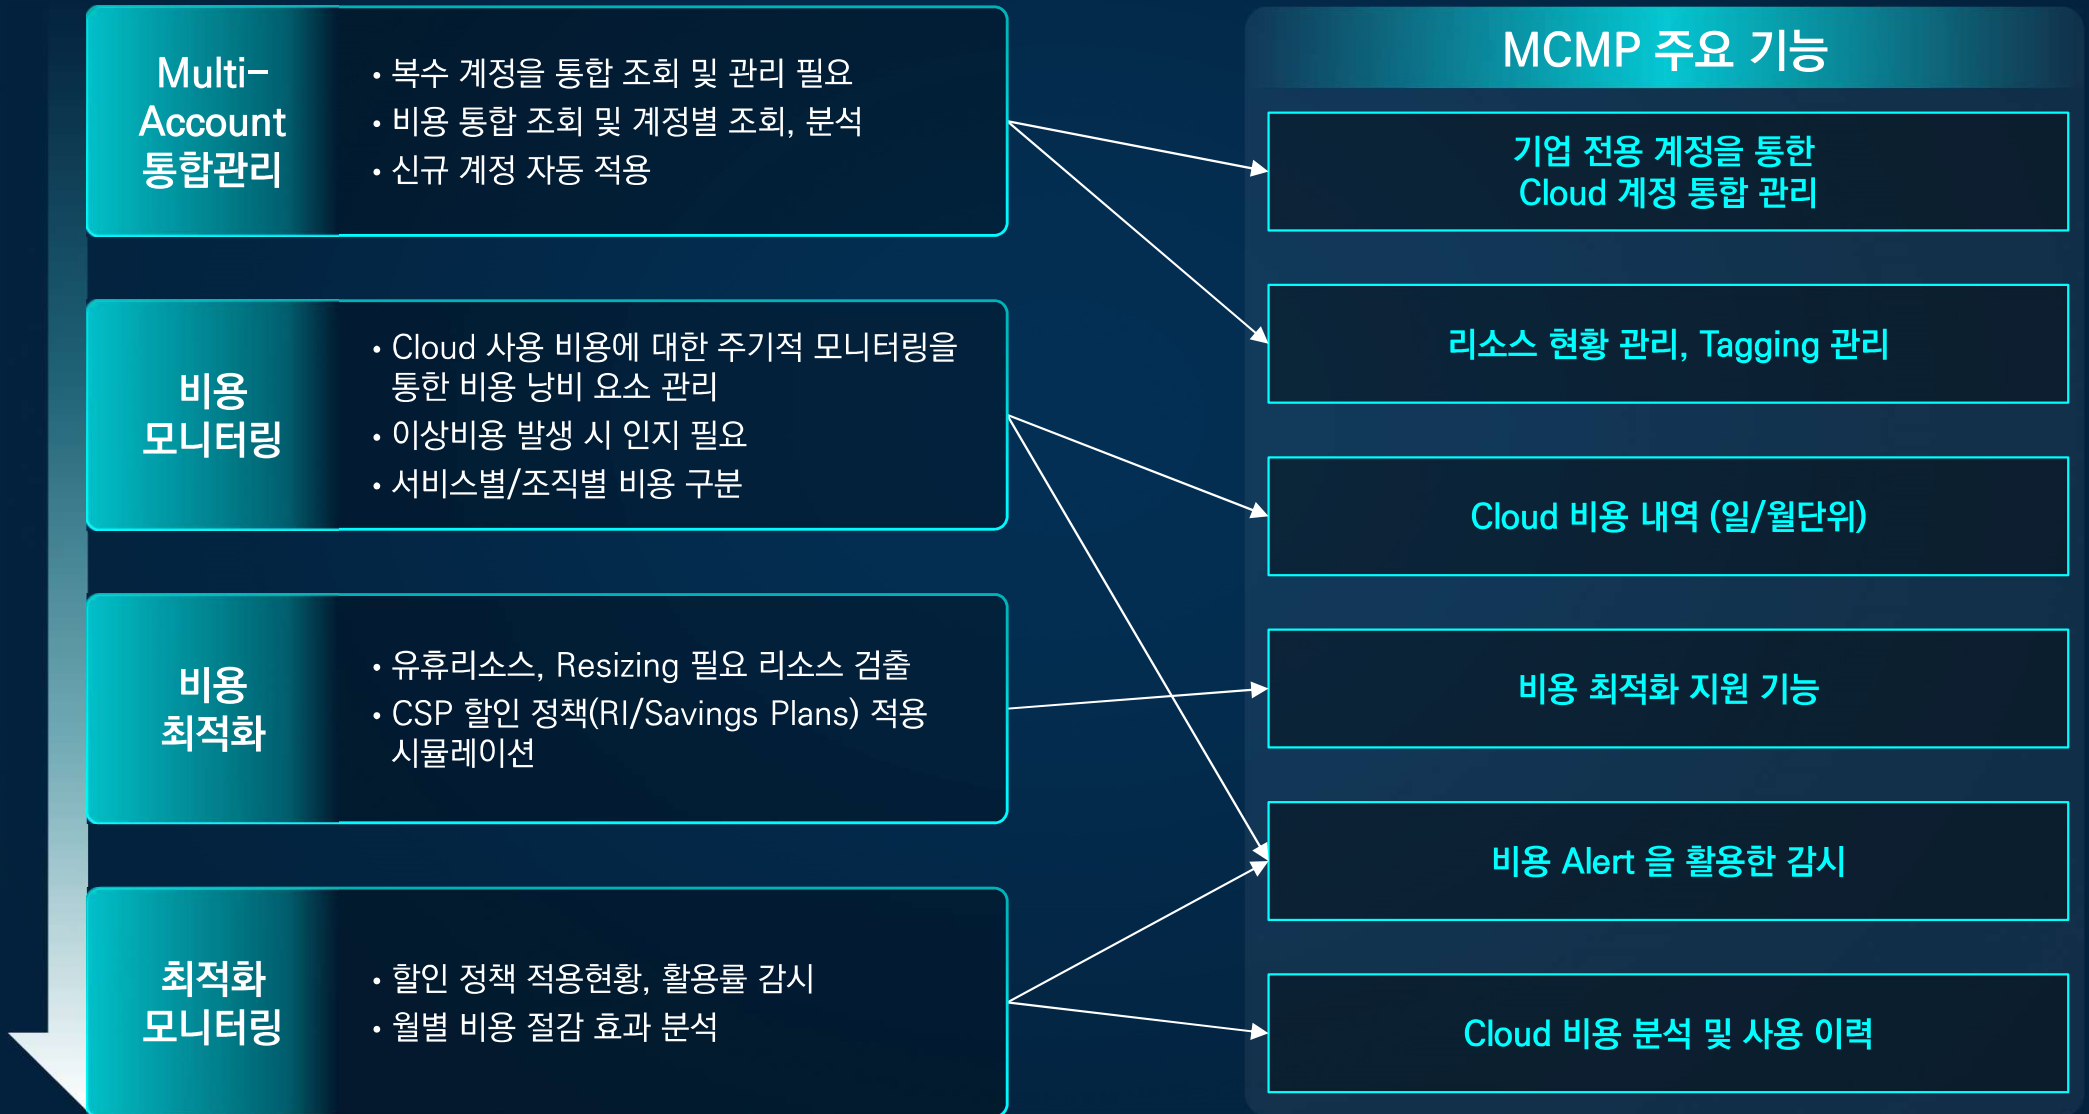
Multi-Account 통합관리

• 복수 계정을 통합 조회 및 관리 필요
• 비용 통합 조회 및 계정별 조회, 분석
• 신규 계정 자동 적용

비용 모니터링

• Cloud 사용 비용에 대한 주기적 모니터링을 통한 비용 낭비 요소 관리
• 이상비용 발생 시 인지 필요
• 서비스별/조직별 비용 구분

비용 최적화

• 유휴리소스, Resizing 필요 리소스 검출
• CSP 할인 정책(RI/Savings Plans) 적용 시뮬레이션

최적화 모니터링

• 할인 정책 적용현황, 활용률 감시
• 월별 비용 절감 효과 분석

MCMP 주요 기능

기업 전용 계정을 통한 Cloud 계정 통합 관리

리소스 현황 관리, Tagging 관리

Cloud 비용 내역 (일/월단위)

비용 최적화 지원 기능

비용 Alert 을 활용한 감시

Cloud 비용 분석 및 사용 이력